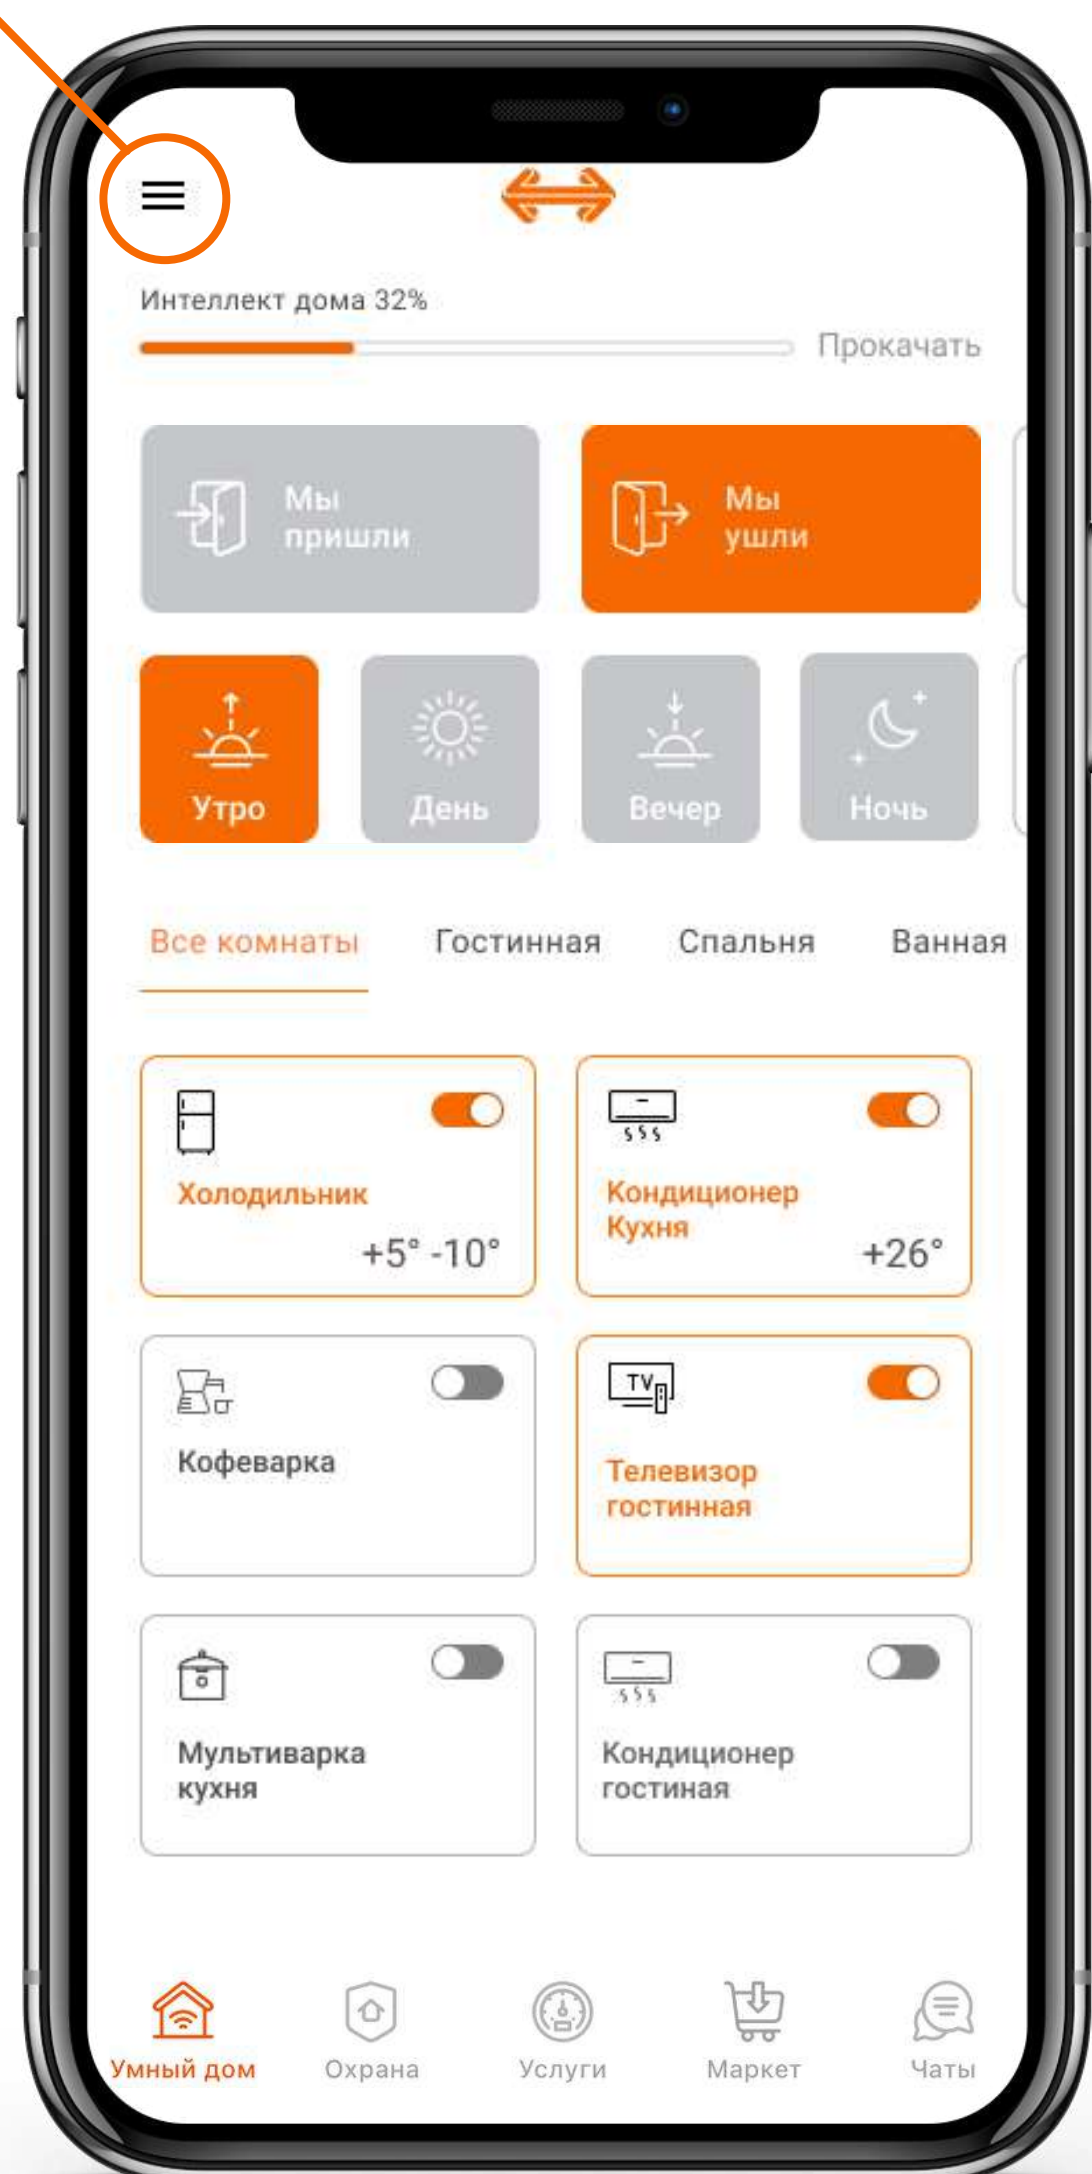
Интеллект дома 32%

Прокачать

Мы пришли

Мы ушли

Утро

День

Вечер

Ночь

Все комнаты

Гостинная

Спальня

Ванная

Холодильник

+5° -10°

Кондиционер Кухня

+26°

Кофеварка

TV

Телевизор гостинная

Мультиварка кухня

Кондиционер гостиная

Умный дом

Охрана

Услуги

Маркет

Чаты